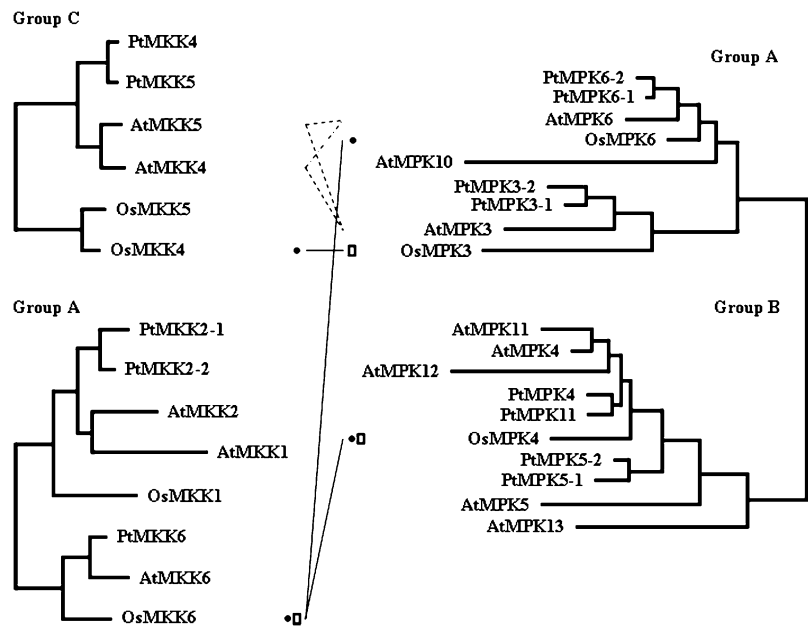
Group C

PtMKK4
PtMKK5
AtMKK5
AtMKK4
OsMKK5
OsMKK4

Group A

PtMKK2-1
PtMKK2-2
AtMKK2
AtMKK1
OsMKK1
PtMKK6
AtMKK6
OsMKK6

Group A

PtMPK6-2
PtMPK6-1
AtMPK6
OsMPK6
AtMPK10
PtMPK3-2
PtMPK3-1
AtMPK3
OsMPK3

Group B

AtMPK11
AtMPK4
AtMPK12
PtMPK4
PtMPK11
OsMPK4
PtMPK5-2
PtMPK5-1
AtMPK5
AtMPK13